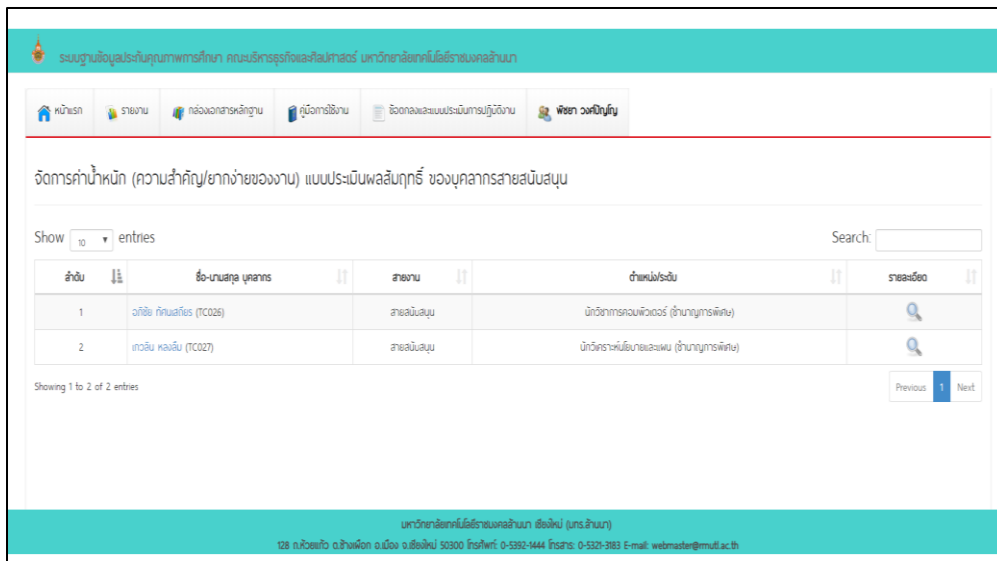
ระบบฐานข้อมูลประกันคุณภาพการศึกษา คณะบริหารธุรกิจและศิลปศาสตร์ มหาวิทยาลัยเทคโนโลยีราชมงคลล้านนา

หน้าแรก | รายงาน | กล่องเอกสารหลักฐาน | คู่มือการใช้งาน | ข้อตกลงและแบบประเมินการปฏิบัติงาน | พัชยา วงศ์ปัญญ์

จัดการค่าน้ำหนัก (ความสำคัญ/ยากง่ายของงาน) แบบประเมินผลสัมฤทธิ์ ของบุคลากรสายสนับสนุน

Show 10 entries

Search:

| ลำดับ | ชื่อ-นามสกุล บุคลากร | สายงาน | ตำแหน่ง/ระดับ | รายละเอียด |
|---|---|---|---|---|
| 1 | อภิชัย ทัศนสถิตย์ (TC026) | สายสนับสนุน | นักวิชาการคอมพิวเตอร์ (ชำนาญการพิเศษ) | |
| 2 | เกวลิน หลงลืม (TC027) | สายสนับสนุน | นักวิเคราะห์นโยบายและแผน (ชำนาญการพิเศษ) | |

Showing 1 to 2 of 2 entries

Previous 1 Next

มหาวิทยาลัยเทคโนโลยีราชมงคลล้านนา เชียงใหม่ (มทร.ล้านนา)

128 ถ.ห้วยแก้ว ต.ช้างเผือก อ.เมือง จ.เชียงใหม่ 50300 โทรศัพท์: 0-5392-1444 โทรสาร: 0-5321-3183 E-mail: webmaster@rmutl.ac.th